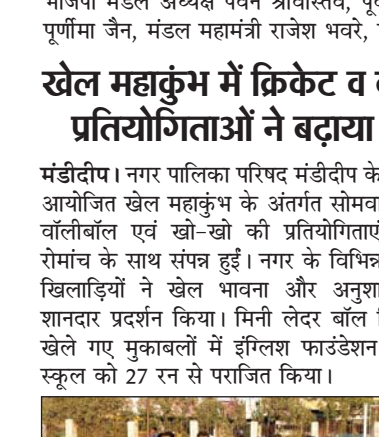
भाजपा मंडल अध्यक्ष पवन श्रीवास्तव, पू
पूर्णीमा जैन, मंडल महामंत्री राजेश भवरे,

खेल महाकुंभ में क्रिकेट व
प्रतियोगिताओं ने बढ़ाया

मंडीदीप। नगर पालिका परिषद मंडीदीप के आयोजित खेल महाकुंभ के अंतर्गत सोमवा वॉलीबॉल एवं खो-खो की प्रतियोगिताएं रोमांच के साथ संपन्न हुईं। नगर के विभिन्न खिलाड़ियों ने खेल भावना और अनुशा शानदार प्रदर्शन किया। मिनी लेदर बॉल खेले गए मुकाबलों में इंग्लिश फाउंडेशन स्कूल को 27 रन से पराजित किया।